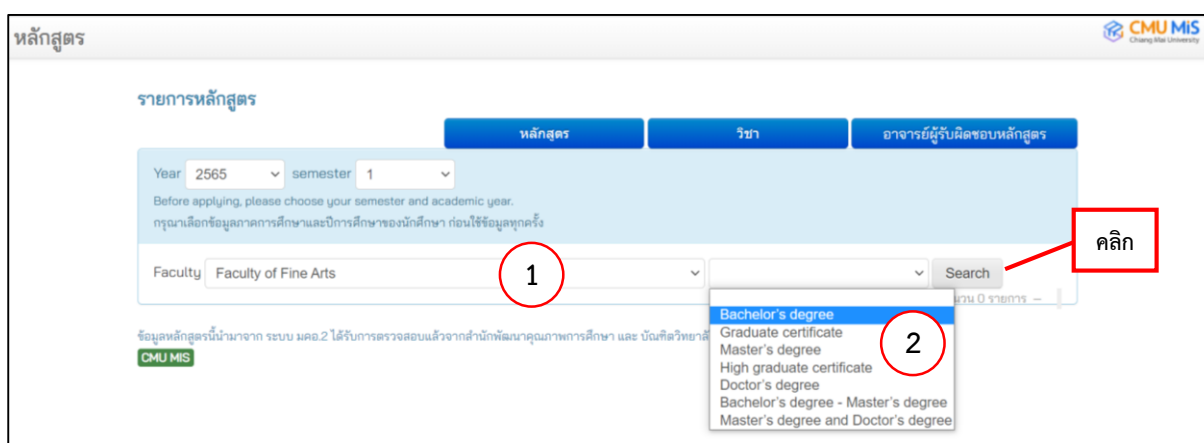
หลักสูตร

CMU MiS
Chiang Mai University

รายการหลักสูตร

หลักสูตร | วิชา | อาจารย์ผู้รับผิดชอบหลักสูตร

Year 2565 semester 1

Before applying, please choose your semester and academic year.
กรุณาเลือกข้อมูลภาคการศึกษาและปีการศึกษาของนักศึกษา ก่อนใช้ข้อมูลทุกครั้ง

Faculty Faculty of Fine Arts

1

Search

คลิก

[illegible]นวน 0 รายการ --

Bachelor's degree
Graduate certificate
Master's degree
High graduate certificate
Doctor's degree
Bachelor's degree - Master's degree
Master's degree and Doctor's degree

2

ข้อมูลหลักสูตรนี้นำมาจาก ระบบ มคอ.2 ได้รับการตรวจสอบแล้วจากสำนักพัฒนาคุณภาพการศึกษา และ บัณฑิตวิทยาลั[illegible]

CMU MIS